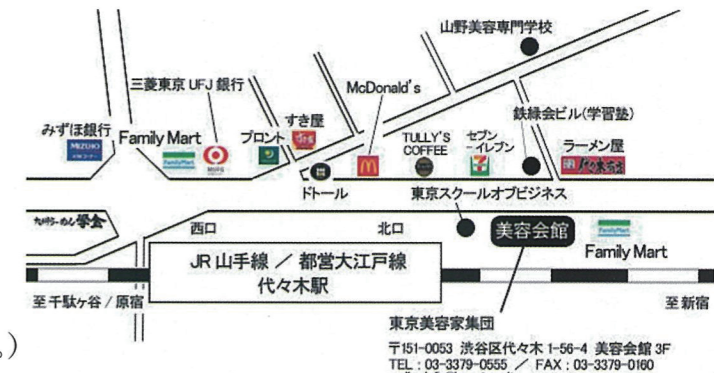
山野美容専門学校

三菱東京 UFJ 銀行

McDonald's

すき屋

みずほ銀行

MIZUHO

Family Mart

FamilyMart

MUFG

プロント

すき家

鉄緑会ビル(学習塾)

TULLY'S COFFEE

セブン-イレブン

ラーメン屋

ドトール

東京スクールオブビジネス

学食

西口

北口

美容会館

FamilyMart

Family Mart

JR 山手線 / 都営大江戸線
代々木駅

至 千駄ケ谷 / 原宿

至 新宿

東京美容家集団

〒151-0053 渋谷区代々木 1-56-4 美容会館 3F
TEL : 03-3379-0555 / FAX : 03-3379-0160